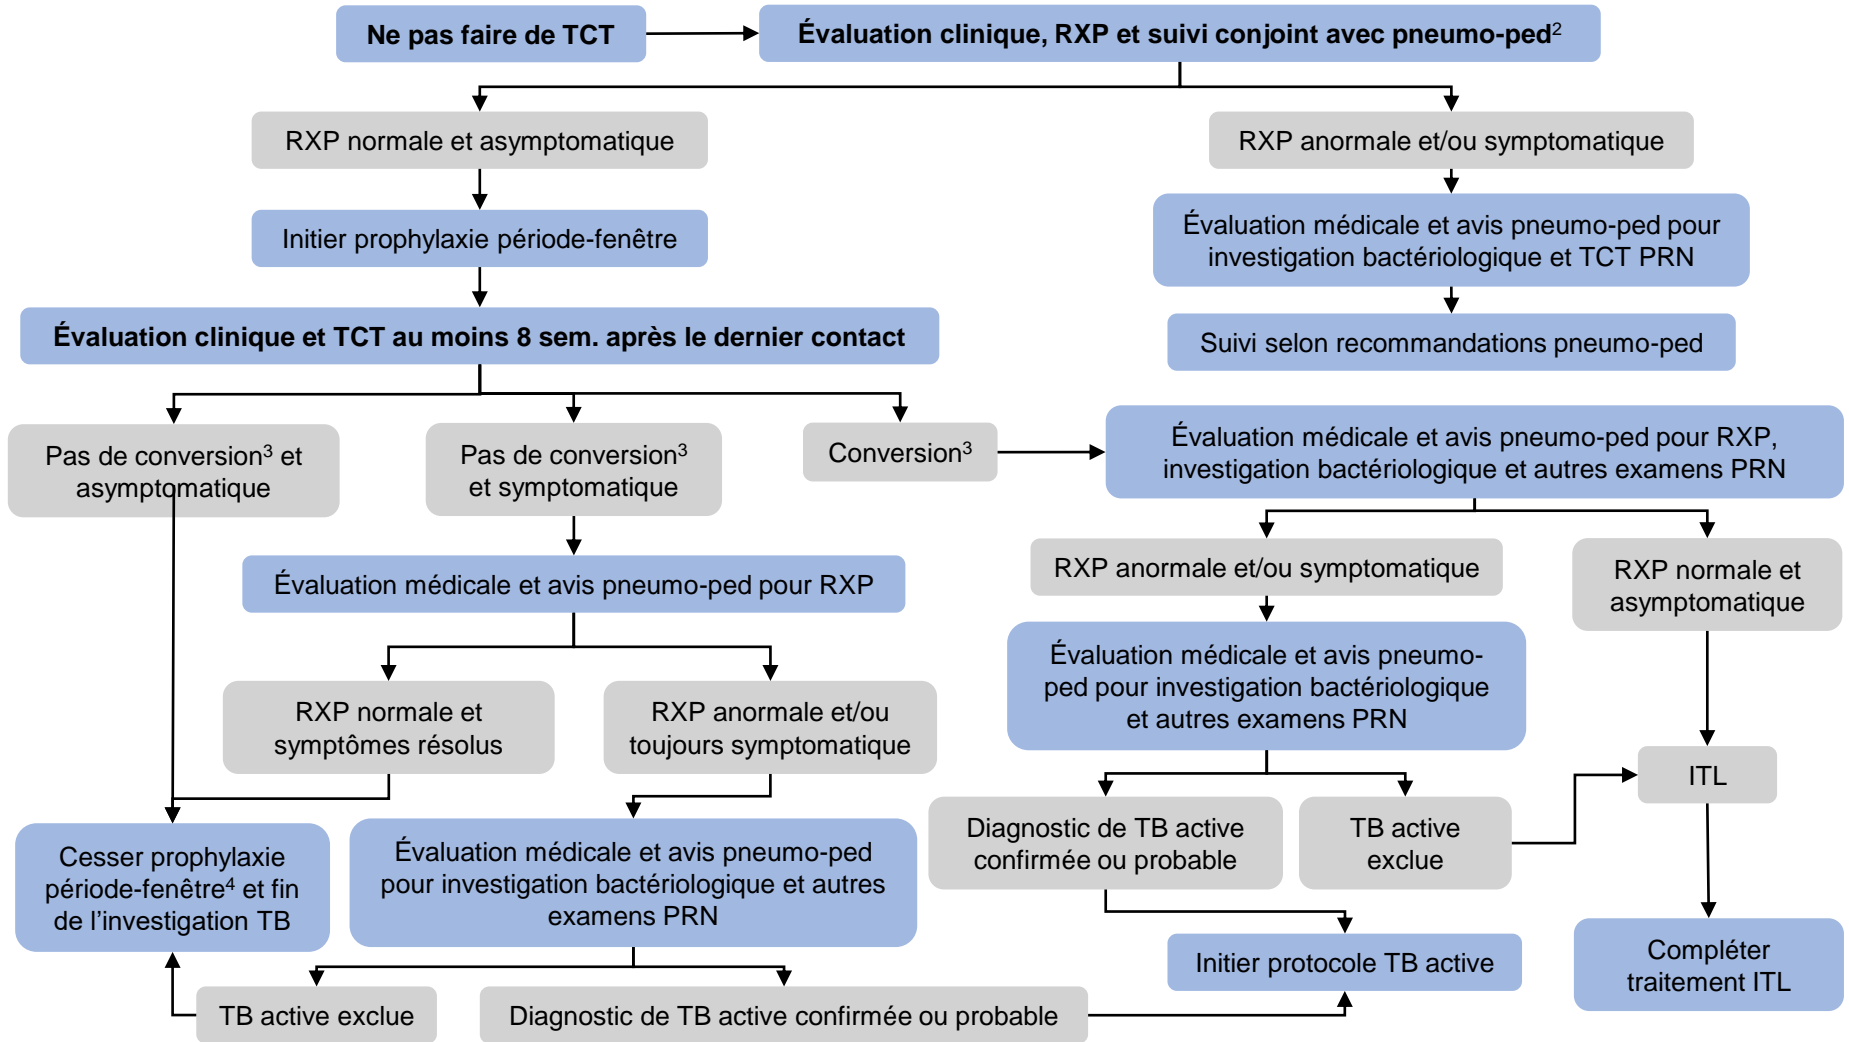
Ne pas faire de TCT

Évaluation clinique, RXP et suivi conjoint avec pneumo-ped$^{2}$

RXP normale et asymptomatique

Initier prophylaxie période-fenêtre

Évaluation clinique et TCT au moins 8 sem. après le dernier contact

RXP anormale et/ou symptomatique

Évaluation médicale et avis pneumo-ped pour investigation bactériologique et TCT PRN

Suivi selon recommandations pneumo-ped

Pas de conversion$^{3}$ et asymptomatique

Pas de conversion$^{3}$ et symptomatique

Conversion$^{3}$

Évaluation médicale et avis pneumo-ped pour RXP, investigation bactériologique et autres examens PRN

Évaluation médicale et avis pneumo-ped pour RXP

RXP normale et symptômes résolus

RXP anormale et/ou toujours symptomatique

RXP anormale et/ou symptomatique

RXP normale et asymptomatique

Évaluation médicale et avis pneumo-ped pour investigation bactériologique et autres examens PRN

ITL

Cesser prophylaxie période-fenêtre$^{4}$ et fin de l'investigation TB

Évaluation médicale et avis pneumo-ped pour investigation bactériologique et autres examens PRN

Diagnostic de TB active confirmée ou probable

TB active exclue

Initier protocole TB active

Compléter traitement ITL

TB active exclue

Diagnostic de TB active confirmée ou probable